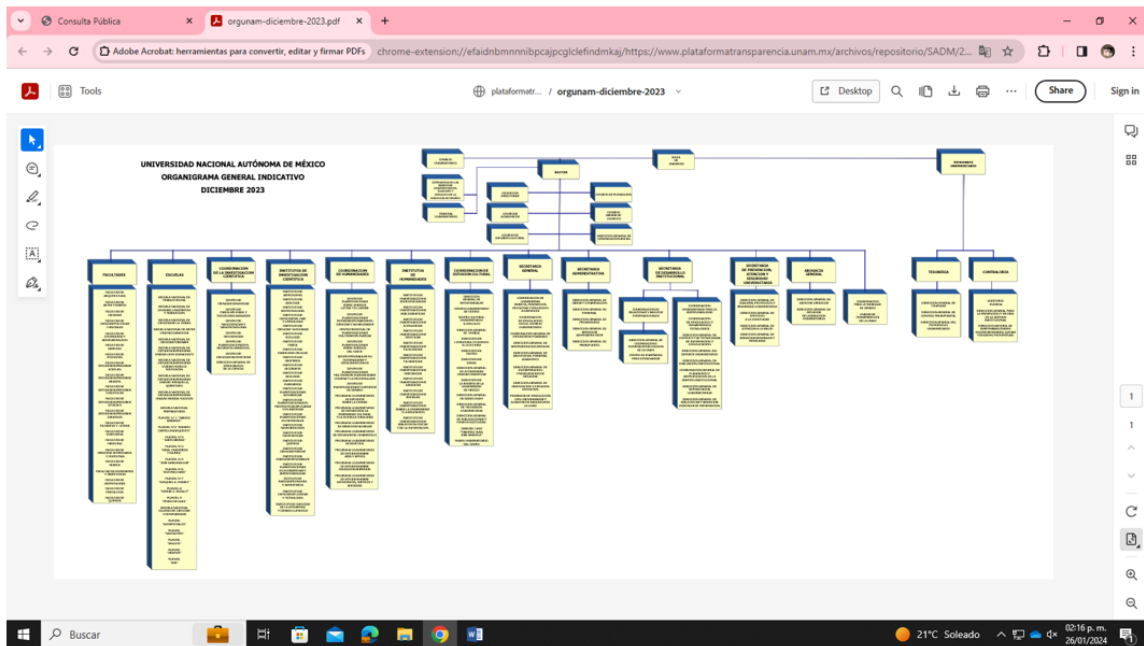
Consulta Pública

orgunam-diciembre-2023.pdf

Adobe Acrobat: herramientas para convertir, editar y firmar PDFs

chrome-extension://efaidnbmnnnibpcajpcglclefindmkaj/https://www.plataformatransparencia.unam.mx/archivos/repositorio/SADM/2...

Tools

plataformatr...

/ orgunam-diciembre-2023

Desktop

Share

Sign in

UNIVERSIDAD NACIONAL AUTÓNOMA DE MÉXICO
ORGANIGRAMA GENERAL INDICATIVO
DICIEMBRE 2023

RECTOR

FACULTADES

ESCUELAS

COORDINACIÓN DE LA INVESTIGACIÓN CIENTÍFICA

INSTITUTOS DE INVESTIGACIÓN CIENTÍFICA

COORDINACIÓN DE HUMANIDADES

INSTITUTOS DE HUMANIDADES

COORDINACIÓN DE DIFUSIÓN CULTURAL

SECRETARÍA GENERAL

SECRETARÍA ADMINISTRATIVA

SECRETARÍA DE DESARROLLO INSTITUCIONAL

ABOGACÍA GENERAL

TESORERÍA

CONTRALORÍA

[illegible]

1

1

Buscar

21°C Soleado

02:16 p. m.
26/01/2024